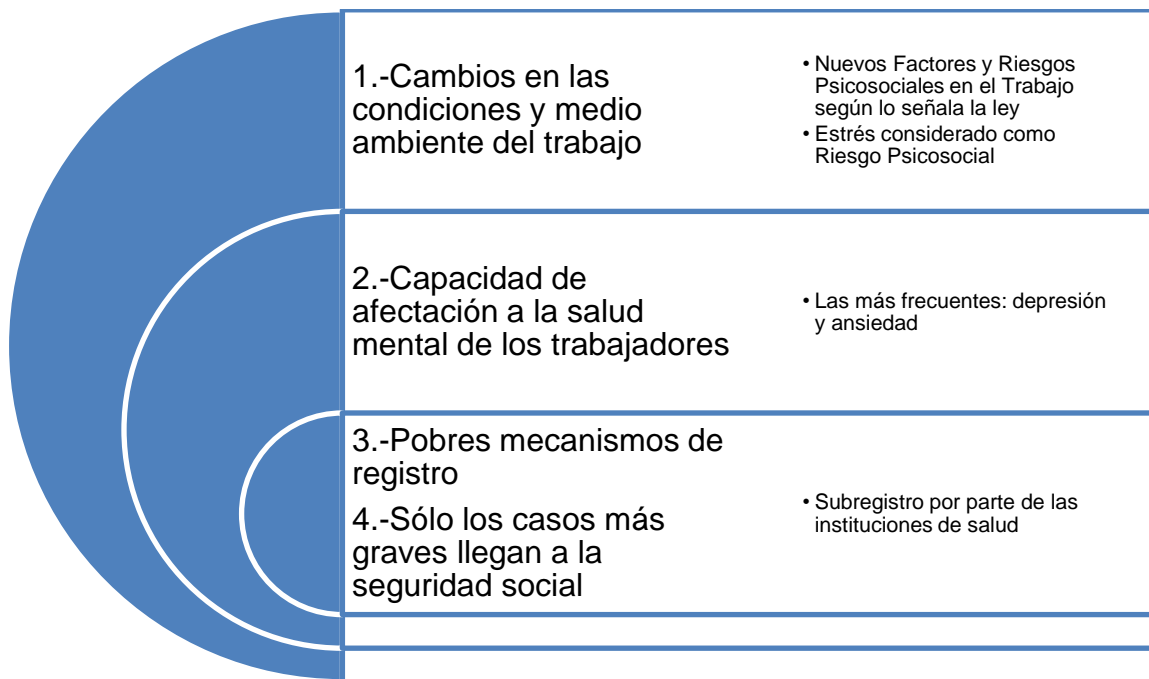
1.-Cambios en las condiciones y medio ambiente del trabajo

• Nuevos Factores y Riesgos Psicosociales en el Trabajo según lo señala la ley
• Estrés considerado como Riesgo Psicosocial

2.-Capacidad de afectación a la salud mental de los trabajadores

• Las más frecuentes: depresión y ansiedad

3.-Pobres mecanismos de registro

4.-Sólo los casos más graves llegan a la seguridad social

• Subregistro por parte de las instituciones de salud